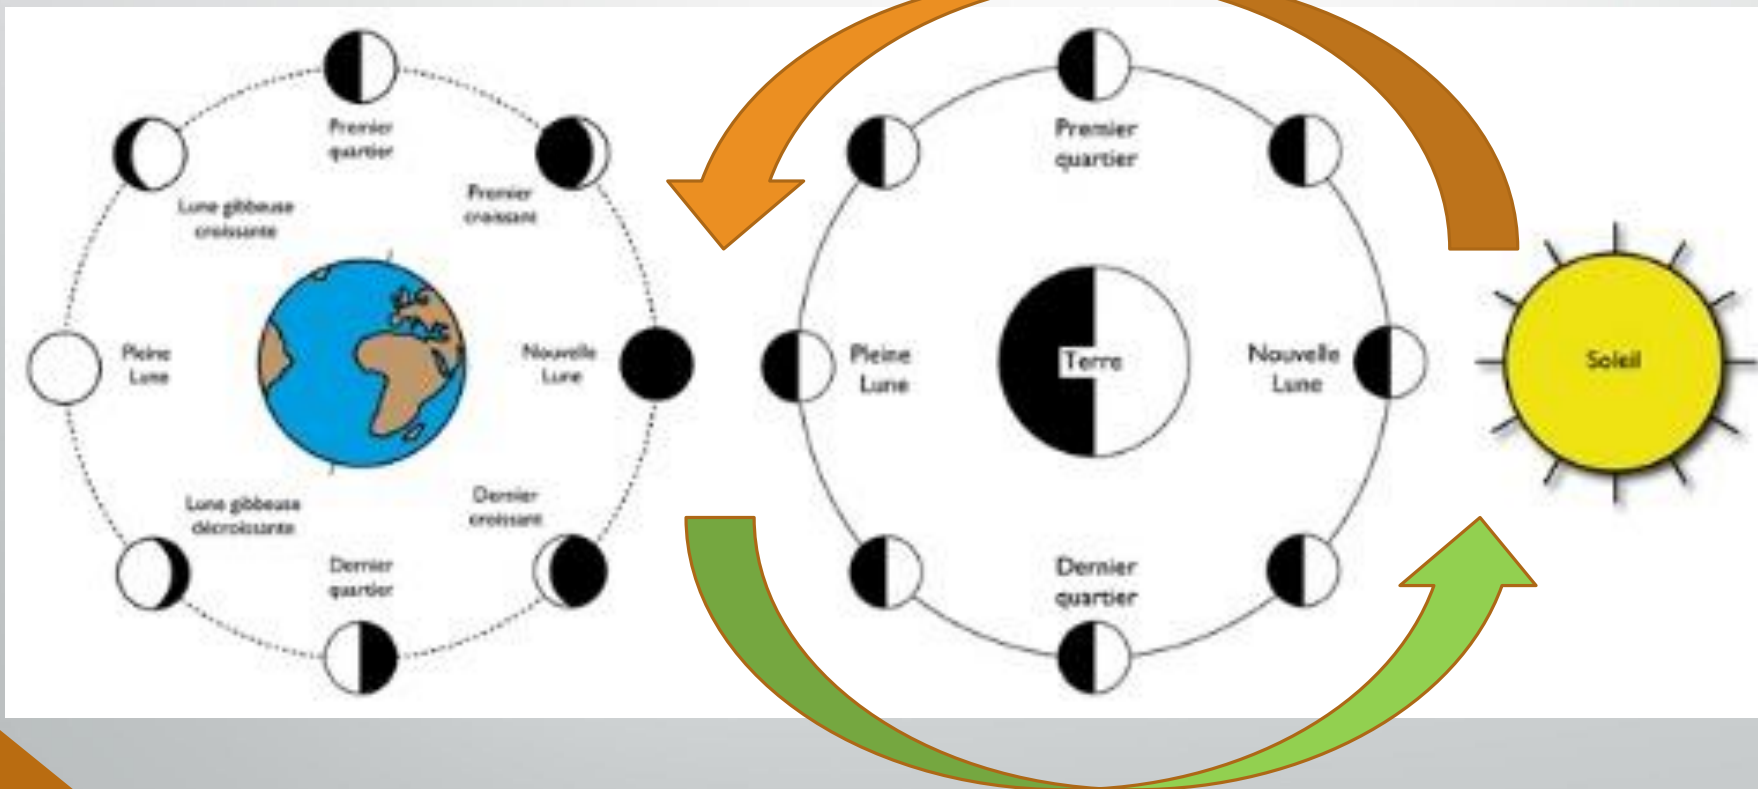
Premier quartier

Lune gibbeuse croissante

Premier croissant

Pleine Lune

Nouvelle Lune

Lune gibbeuse décroissante

Dernier croissant

Dernier quartier

Premier quartier

Pleine Lune

Terre

Nouvelle Lune

Dernier quartier

Soleil